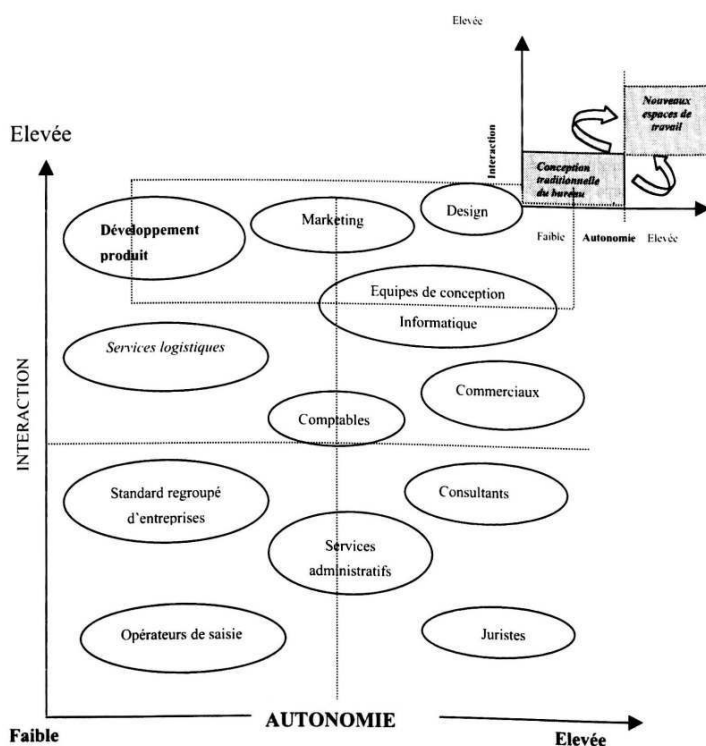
Elevée

Interaction

Nouveaux espaces de travail

Conception traditionnelle du bureau

Faible Autonomie Elevée

Elevée

Développement produit

Marketing

Design

Equipes de conception Informatique

INTERACTION

Services logistiques

Commerciaux

Comptables

Standard regroupé d'entreprises

Consultants

Services administratifs

Opérateurs de saisie

Juristes

Faible

AUTONOMIE

Elevée